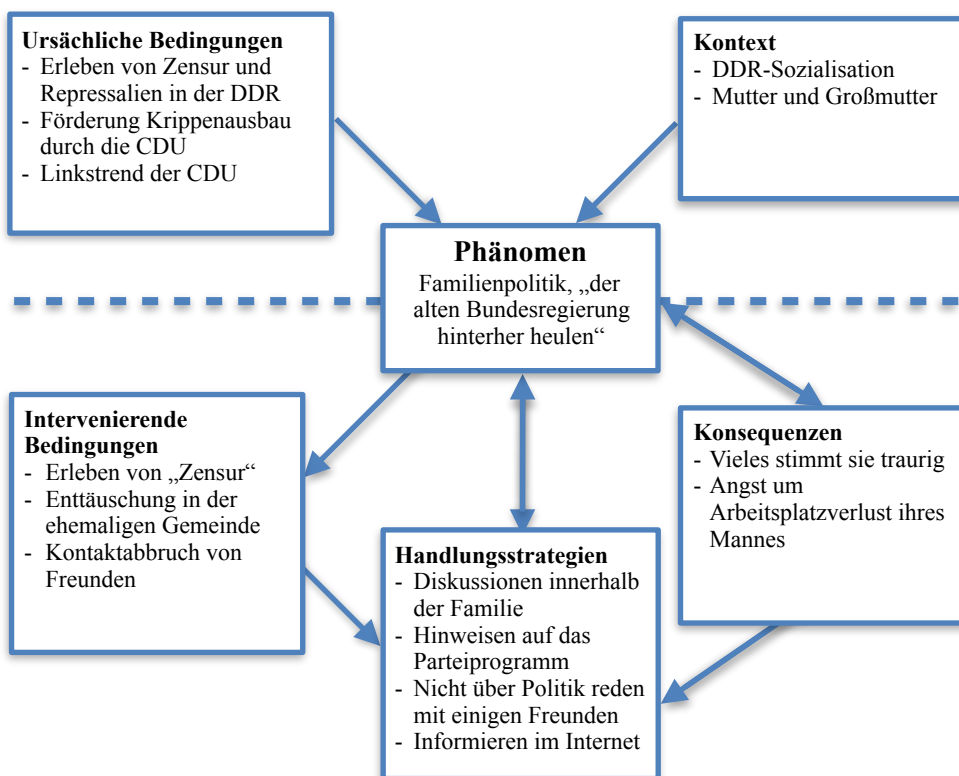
**Ursächliche Bedingungen**
- Erleben von Zensur und Repressalien in der DDR
- Förderung Krippenausbau durch die CDU
- Linkstrend der CDU

**Kontext**
- DDR-Sozialisation
- Mutter und Großmutter

**Phänomen**
Familienpolitik, „der alten Bundesregierung hinterher heulen“

**Intervenierende Bedingungen**
- Erleben von „Zensur“
- Enttäuschung in der ehemaligen Gemeinde
- Kontaktabbruch von Freunden

**Konsequenzen**
- Vieles stimmt sie traurig
- Angst um Arbeitsplatzverlust ihres Mannes

**Handlungsstrategien**
- Diskussionen innerhalb der Familie
- Hinweisen auf das Parteiprogramm
- Nicht über Politik reden mit einigen Freunden
- Informieren im Internet